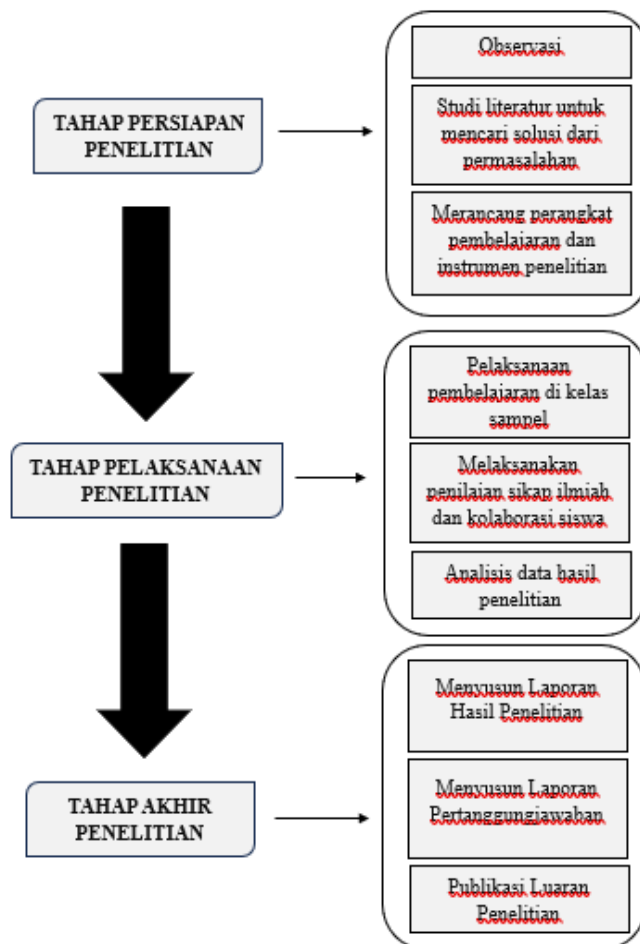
TAHAP PERSIAPAN PENELITIAN

Observasi

Studi literatur untuk mencari solusi dari permasalahan

Merancang perangkat pembelajaran dan instrumen penelitian

TAHAP PELAKSANAAN PENELITIAN

Pelaksanaan pembelajaran di kelas sampel

Melaksanakan penilaian sikap ilmiah dan kolaborasi siswa

Analisis data hasil penelitian

TAHAP AKHIR PENELITIAN

Menyusun Laporan Hasil Penelitian

Menyusun Laporan Pertanggungjawaban

Publikasi Luaran Penelitian